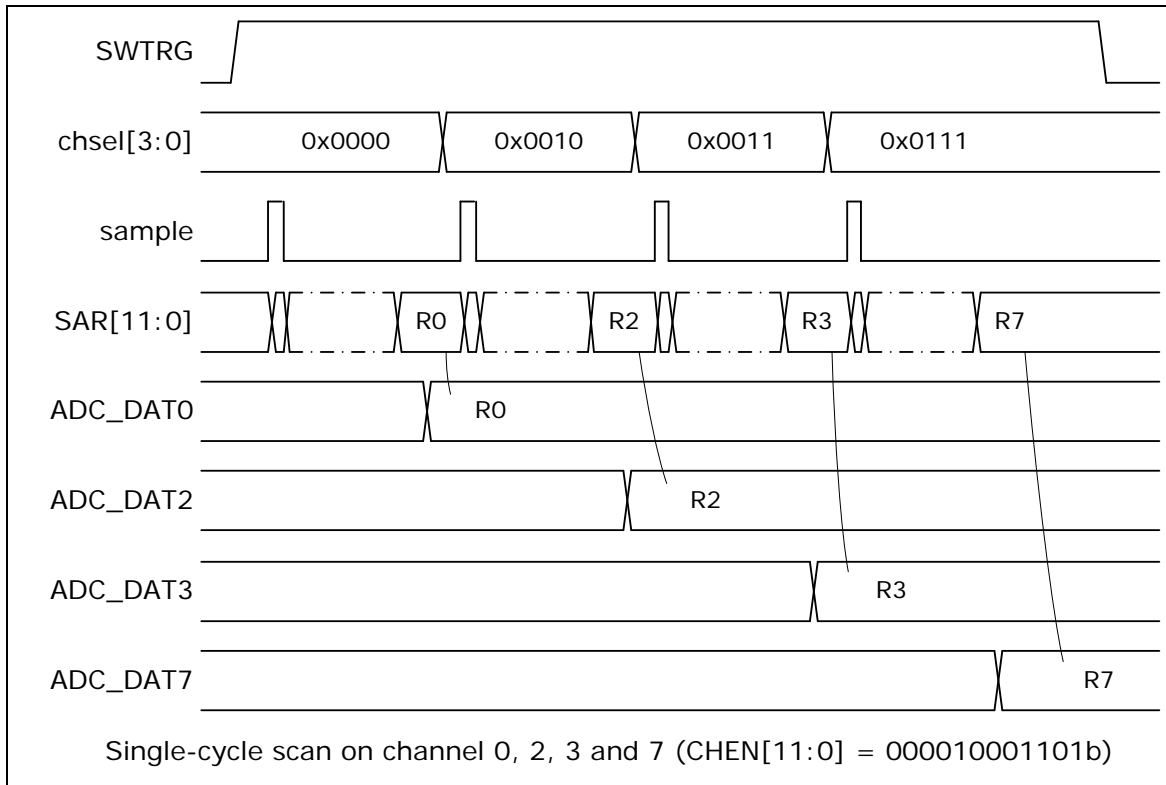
SWTRG

chsel[3:0]
0x0000
0x0010
0x0011
0x0111

sample

SAR[11:0]
R0
R2
R3
R7

ADC_DAT0
R0

ADC_DAT2
R2

ADC_DAT3
R3

ADC_DAT7
R7

Single-cycle scan on channel 0, 2, 3 and 7 (CHEN[11:0] = 000010001101b)